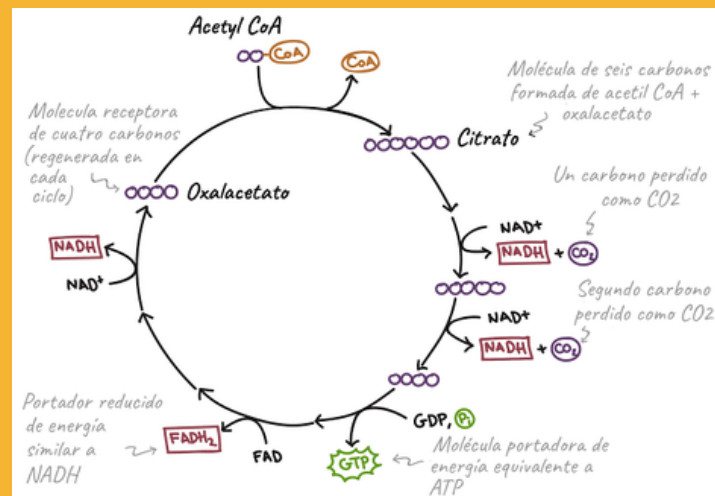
Acetyl CoA
CoA
CoA

Molécula de seis carbonos formada de acetil CoA + oxalacetato

Citrato

Molecula receptora de cuatro carbonos (regenerada en cada ciclo)

Oxalacetato

Un carbono perdido como CO2

NAD+
NADH + $CO_2$

NADH
NAD+

Segundo carbono perdido como CO2

NAD+
NADH + $CO_2$

GDP, Pi

Portador reducido de energía similar a NADH

$FADH_2$
FAD

GTP

Molécula portadora de energía equivalente a ATP